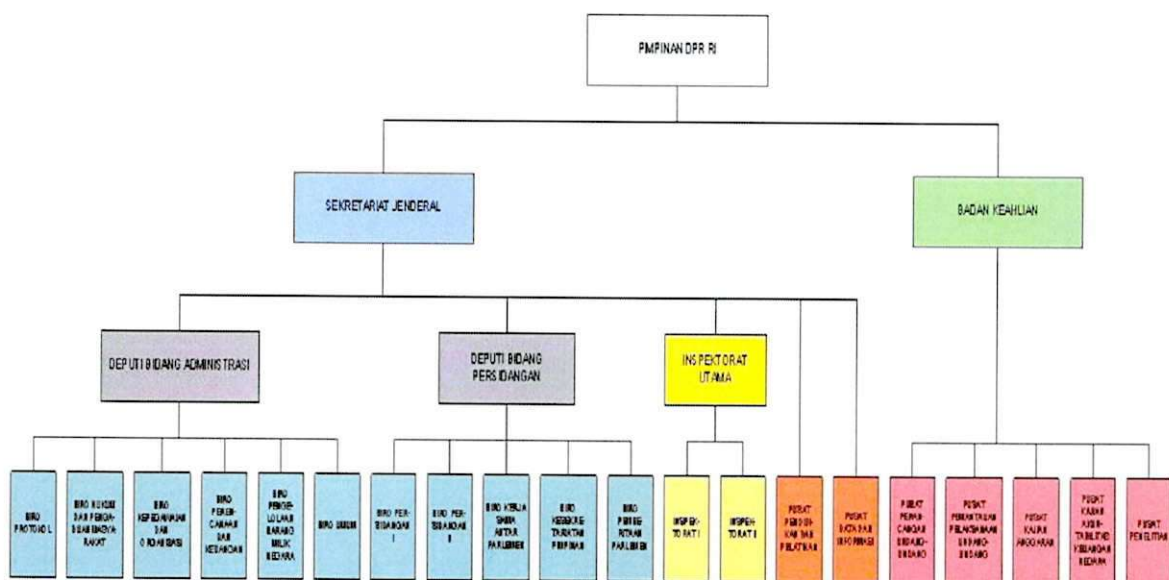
PIMPINAN DPR RI

SEKRETARIAT JENDERAL

BADAN KEAHLIAN

DEPUTI BIDANG ADMINISTRASI

DEPUTI BIDANG PERSIDANGAN

INSPEKTORAT UTAMA

BIRO PROTOKOL

BIRO HUKUM DAN PENGADUAN MASYARAKAT

BIRO KEPEGAWAIAN DAN ORGANISASI

BIRO PERENCANAAN DAN KEUANGAN

BIRO PENGELOLAAN BARANG MILIK NEGARA

BIRO UMUM

BIRO PERSIDANGAN I

BIRO PERSIDANGAN II

BIRO KERJA SAMA ANTAR PARLEMEN

BIRO KESEKRETARIATAN PIMPINAN

BIRO PEMBERITAAN PARLEMEN

INSPEKTORAT I

INSPEKTORAT II

PUSAT PENDIDIKAN DAN PELATIHAN

PUSAT DATA DAN INFORMASI

PUSAT PERANCANGAN UNDANG-UNDANG

PUSAT PEMANTAUAN PELAKSANAAN UNDANG-UNDANG

PUSAT KAJIAN ANGGARAN

PUSAT KAJIAN AKUNTABILITAS KEUANGAN NEGARA

PUSAT PENELITIAN